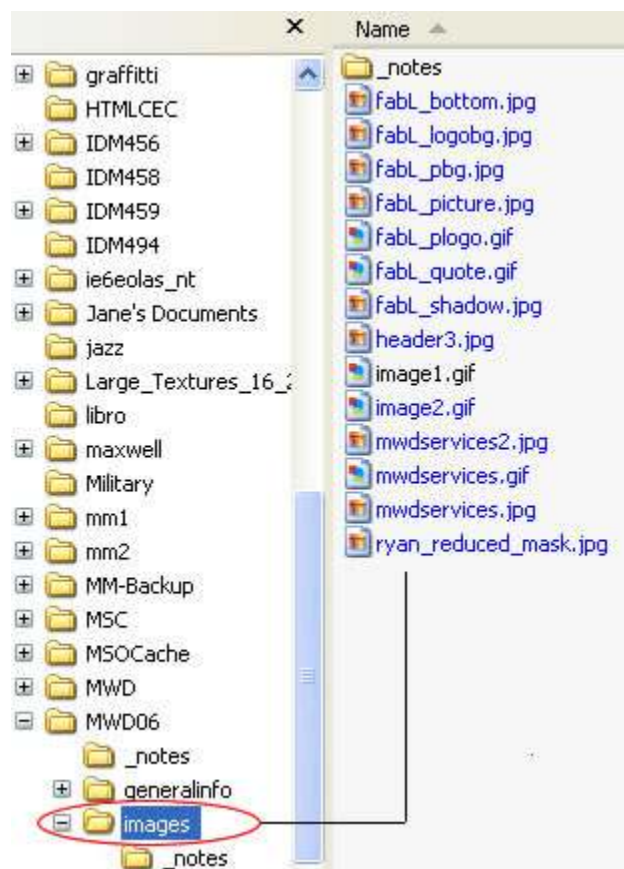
×

graffitti
HTMLCEC
IDM456
IDM458
IDM459
IDM494
ie6eolas_nt
Jane's Documents
jazz
Large_Textures_16_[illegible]
libro
maxwell
Military
mm1
mm2
MM-Backup
MSC
MSOCache
MWD
MWD06
_notes
generalinfo
images
_notes

Name

_notes
fabL_bottom.jpg
fabL_logobg.jpg
fabL_pbg.jpg
fabL_picture.jpg
fabL_plogo.gif
fabL_quote.gif
fabL_shadow.jpg
header3.jpg
image1.gif
image2.gif
mwdservices2.jpg
mwdservices.gif
mwdservices.jpg
ryan_reduced_mask.jpg